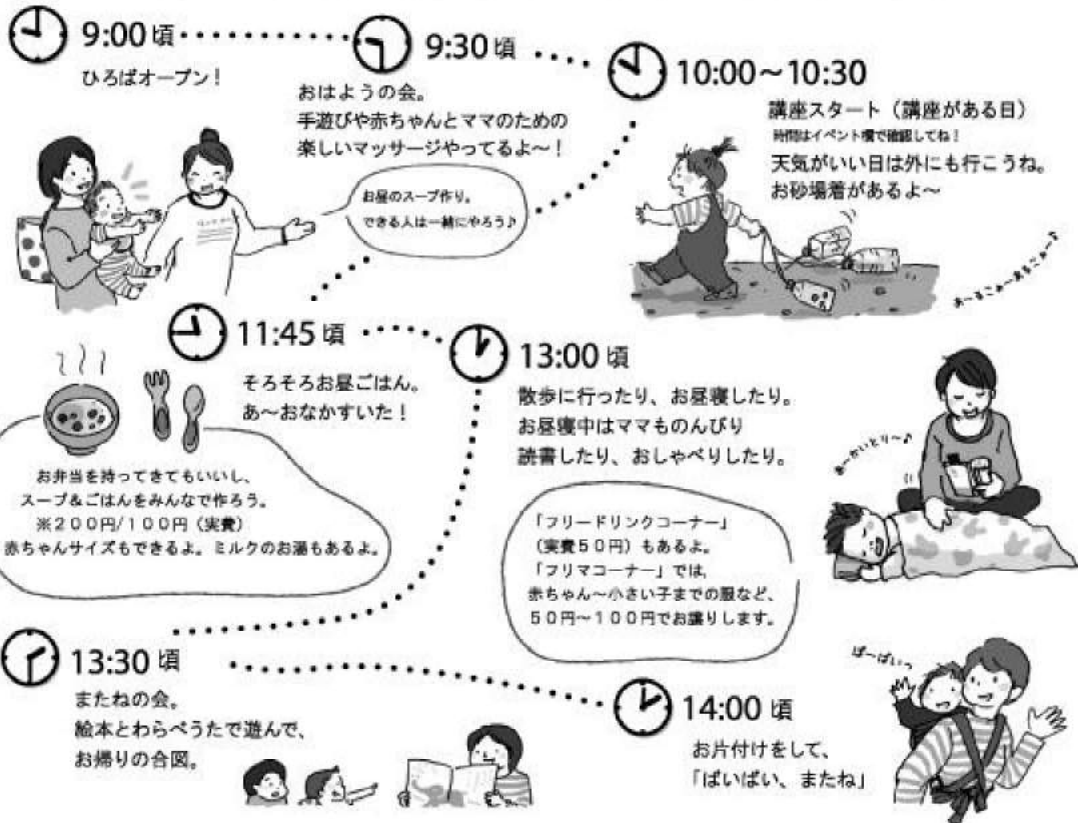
9:00頃
ひろばオープン！

9:30頃
おはようの会。
手遊びや赤ちゃんとママのための
楽しいマッサージやってるよ～！

お昼のスープ作り。
できる人は一緒にやろう♪

10:00～10:30
講座スタート（講座がある日）
時間はイベント欄で確認してね！
天気がいい日は外にも行こうね。
お砂場着があるよ～

あ～るこ～あるこ～♪

11:45頃
そろそろお昼ごはん。
あ～おなかすいた！

お弁当を持ってきてもいいし、
スープ＆ごはんをみんなで作ろう。
※２００円/１００円（実費）
赤ちゃんサイズもできるよ。ミルクのお湯もあるよ。

13:00頃
散歩に行ったり、お昼寝したり。
お昼寝中はママものんびり
読書したり、おしゃべりしたり。

あ～かいとり～♪

「フリードリンクコーナー」
（実費５０円）もあるよ。
「フリマコーナー」では、
赤ちゃん～小さい子までの服など、
５０円～１００円でお譲りします。

13:30頃
またねの会。
絵本とわらべうたで遊んで、
お帰りの合図。

14:00頃
お片付けをして、
「ばいばい、またね」

ばーばいっ